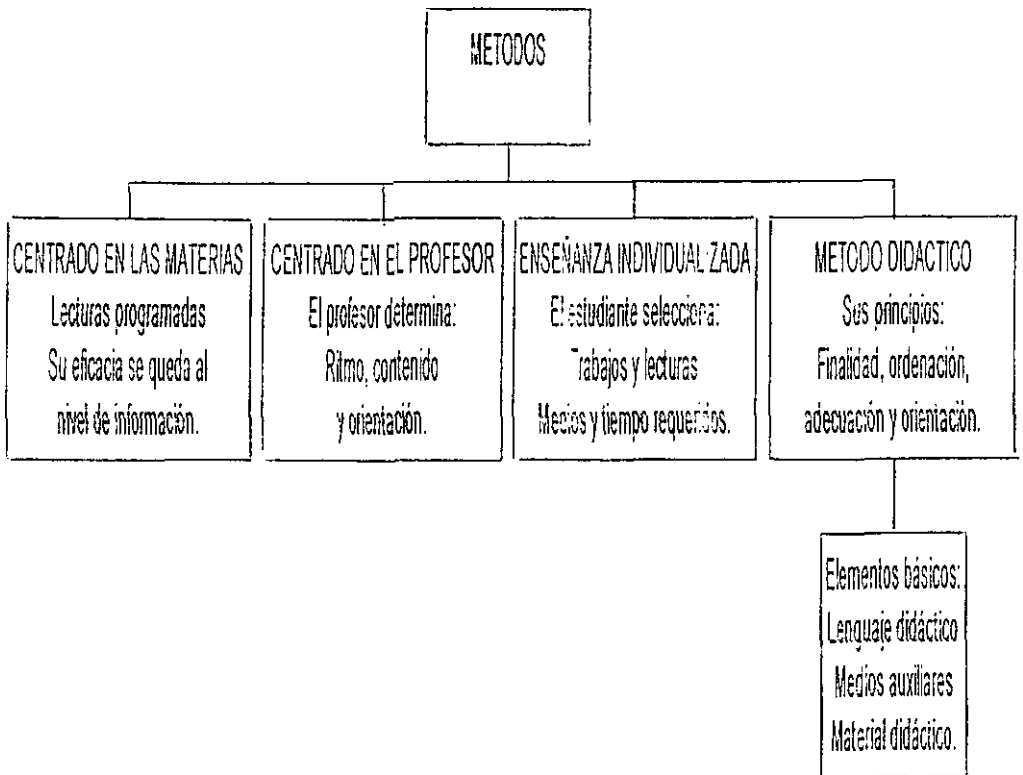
METODOS

CENTRADO EN LAS MATERIAS
Lecturas programadas
Su eficacia se queda al
nivel de información.

CENTRADO EN EL PROFESOR
El profesor determina:
Ritmo, contenido
y orientación.

ENSEÑANZA INDIVIDUALIZADA
El estudiante selecciona:
Trabajos y lecturas
Medios y tiempo requeridos.

METODO DIDACTICO
Sus principios:
Finalidad, ordenación,
adecuación y orientación.

Elementos básicos:
Lenguaje didáctico
Medios auxiliares
Material didáctico.